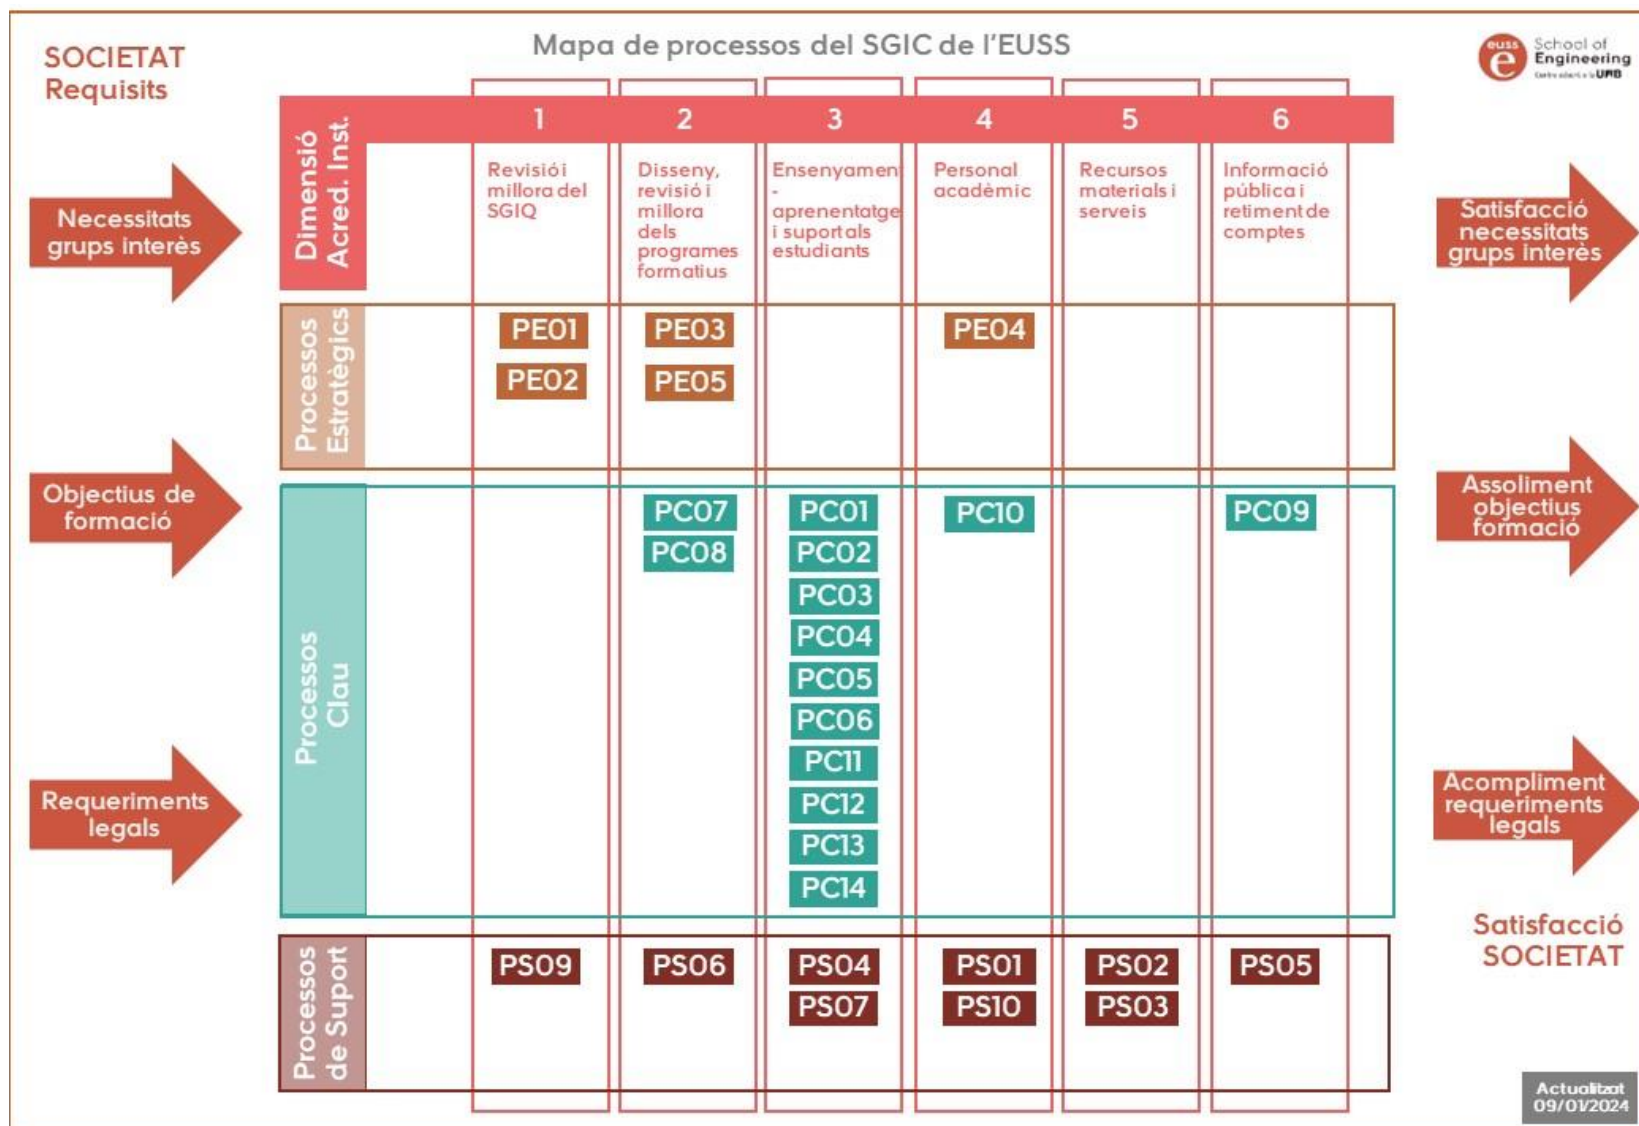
SOCIETAT
Requisits

Mapa de processos del SGIC de l'EUSS

euss e School of Engineering Centre adscrit a la UAB

Necessitats grups interès

Objectius de formació

Requeriments legals

Dimensió Acred. Inst.

| | 1 | 2 | 3 | 4 | 5 | 6 |
|---|---|---|---|---|---|---|
| | Revisió i millora del SGIQ | Disseny, revisió i millora dels programes formatius | Ensenyament - aprenentatge i suport als estudiants | Personal acadèmic | Recursos materials i serveis | Informació pública i retiment de comptes |
| Processos Estratègics | PE01 PE02 | PE03 PE05 | | PE04 | | |
| Processos Clau | | PC07 PC08 | PC01 PC02 PC03 PC04 PC05 PC06 PC11 PC12 PC13 PC14 | PC10 | | PC09 |
| Processos de Suport | PS09 | PS06 | PS04 PS07 | PS01 PS10 | PS02 PS03 | PS05 |

Satisfacció necessitats grups interès

Assoliment objectius formació

Acompliment requeriments legals

Satisfacció SOCIETAT

Actualitzat 09/01/2024